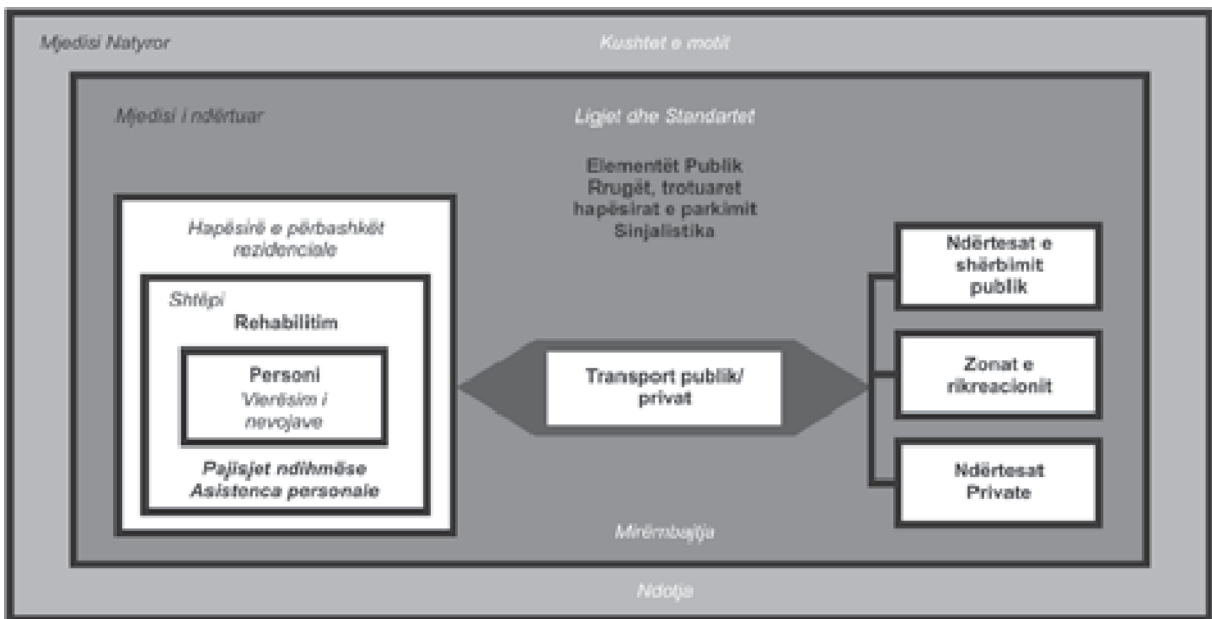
Mjedisi Natyror

Kushtet e motit

Mjedisi i ndërtuar

Ligjet dhe Standartet

Elementët Publik
Rrugët, trotuaret
hapësirat e parkimit
Sinjalistika

Hapësirë e përbashkët rezidenciale

Shtëpi

Rehabilitim

Personi
Vlerësim i nevojave

Pajisjet ndihmëse
Asistenca personale

Transport publik/
privat

Ndërtesat e shërbimit publik

Zonat e rikreacionit

Ndërtesat Private

Mirëmbajtja

Ndotja